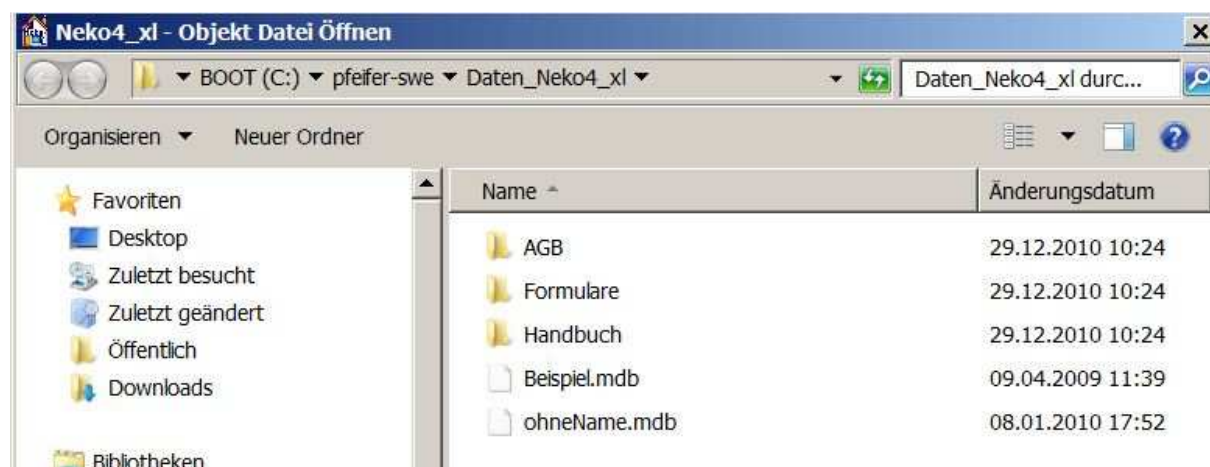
Neko4_xl - Objekt Datei Öffnen

▸ BOOT (C:) ▸ pfeifer-swe ▸ Daten_Neko4_xl ▸

Daten_Neko4_xl durc...

Organisieren ▾ Neuer Ordner

Favoriten
Desktop
Zuletzt besucht
Zuletzt geändert
Öffentlich
Downloads

Bibliotheken

| Name | Änderungsdatum |
|---|---|
| AGB | 29.12.2010 10:24 |
| Formulare | 29.12.2010 10:24 |
| Handbuch | 29.12.2010 10:24 |
| Beispiel.mdb | 09.04.2009 11:39 |
| ohneName.mdb | 08.01.2010 17:52 |